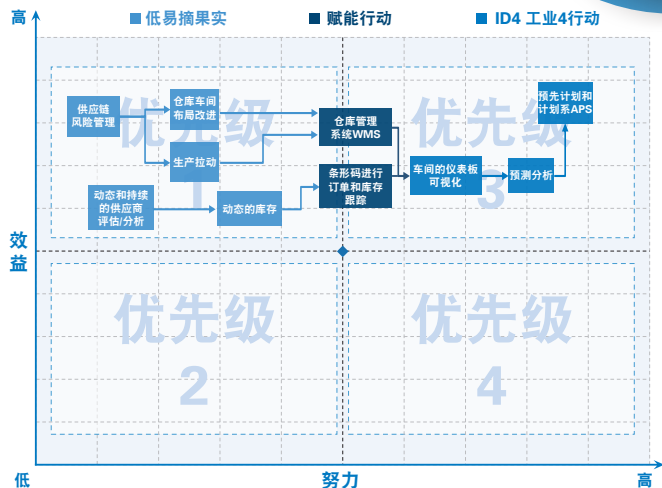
高

低易摘果实　赋能行动　ID4 工业4行动

供应链风险管理

仓库车间布局改进

生产拉动

动态和持续的供应商评估/分析

动态的库存

仓库管理系统WMS

条形码进行订单和库存跟踪

车间的仪表板可视化

预测分析

预先计划和计划系APS

优先级 1

优先级 3

优先级 2

优先级 4

效益

低

努力

高